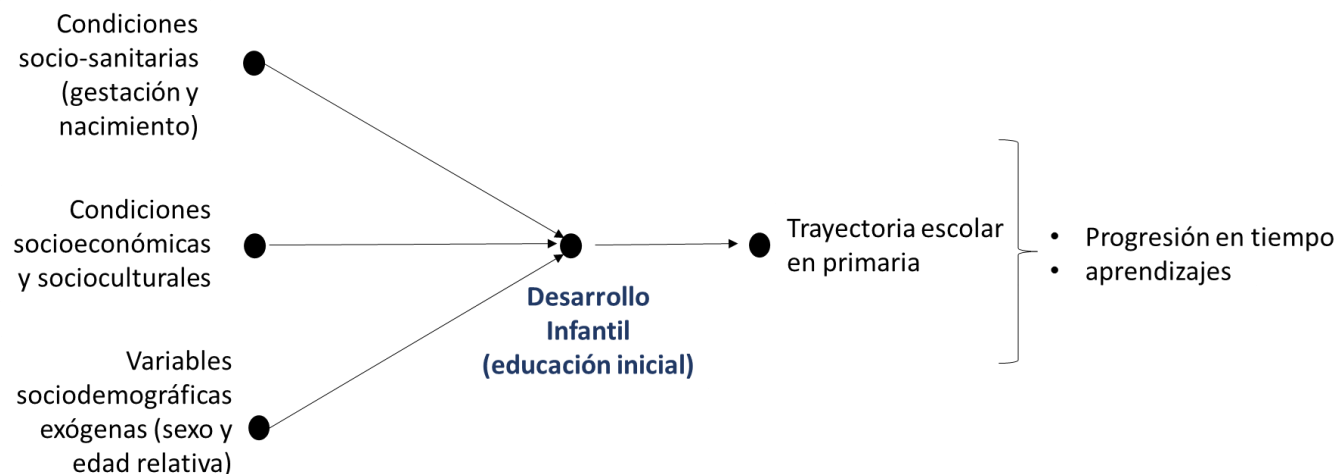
Condiciones socio-sanitarias (gestación y nacimiento)

Condiciones socioeconómicas y socioculturales

Variables sociodemográficas exógenas (sexo y edad relativa)

Desarrollo Infantil (educación inicial)

Trayectoria escolar en primaria

• Progresión en tiempo
• aprendizajes